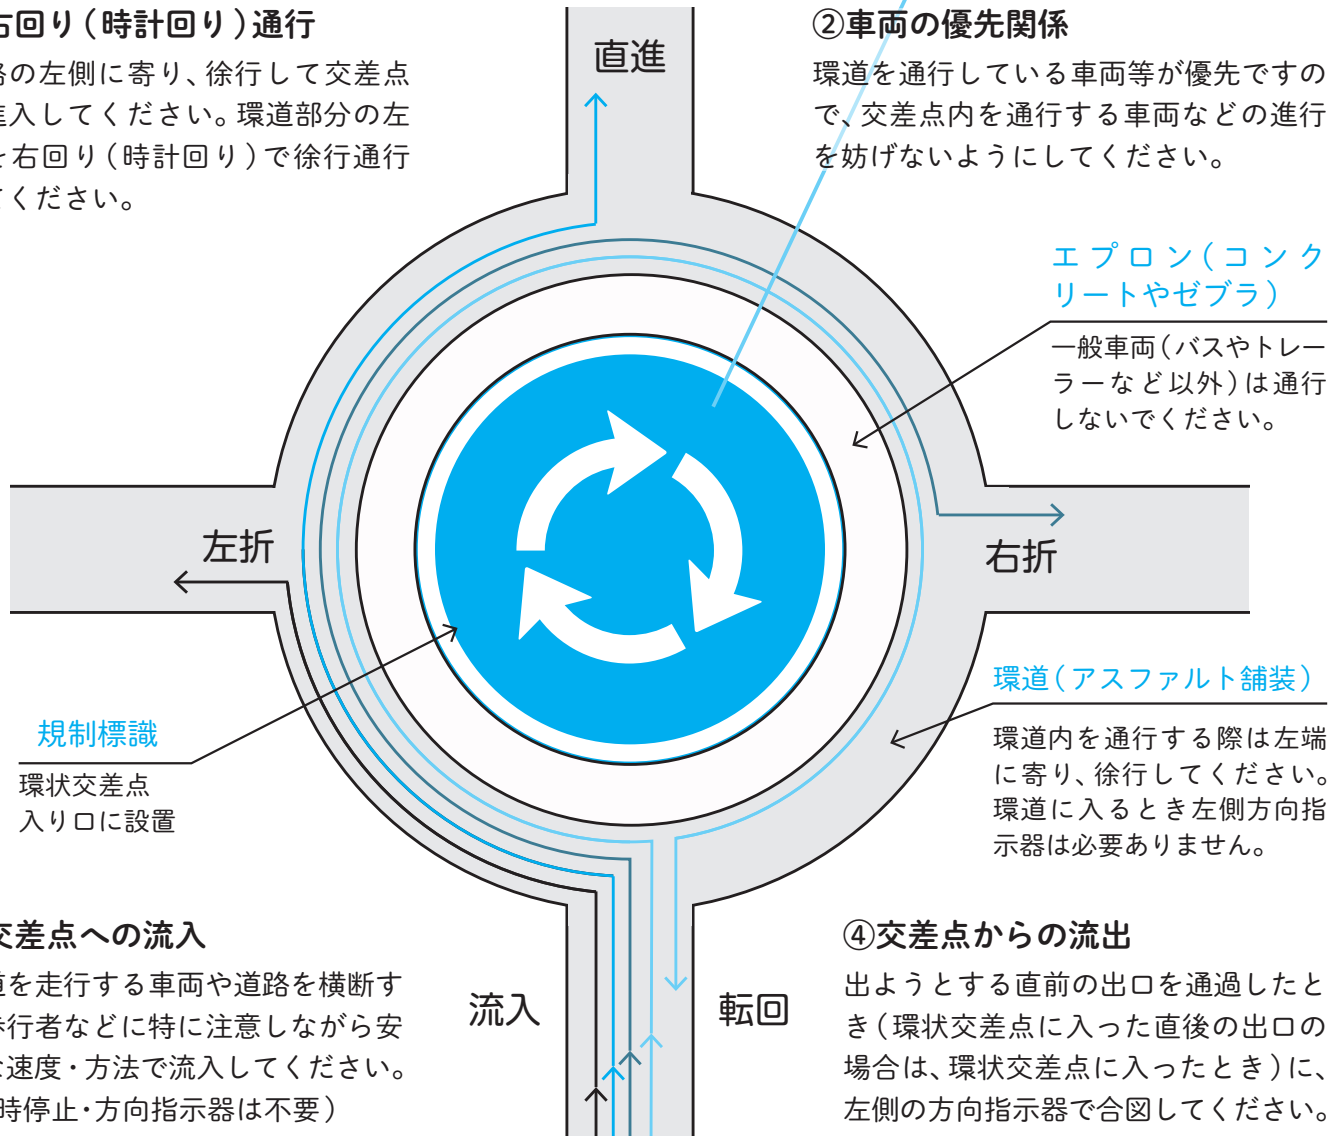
右回り(時計回り)通行

路の左側に寄り、徐行して交差点進入してください。環道部分の左を右回り(時計回り)で徐行通行てください。

直進

②車両の優先関係

環道を通行している車両等が優先ですので、交差点内を通行する車両などの進行を妨げないようにしてください。

エプロン(コンクリートやゼブラ)

一般車両(バスやトレーラーなど以外)は通行しないでください。

左折

右折

環道(アスファルト舗装)

環道内を通行する際は左端に寄り、徐行してください。環道に入るとき左側方向指示器は必要ありません。

規制標識

環状交差点入り口に設置

交差点への流入

道を走行する車両や道路を横断す歩行者などに特に注意しながら安な速度・方法で流入してください。時停止・方向指示器は不要)

流入

転回

④交差点からの流出

出ようとする直前の出口を通過したとき(環状交差点に入った直後の出口の場合は、環状交差点に入ったとき)に、左側の方向指示器で合図してください。